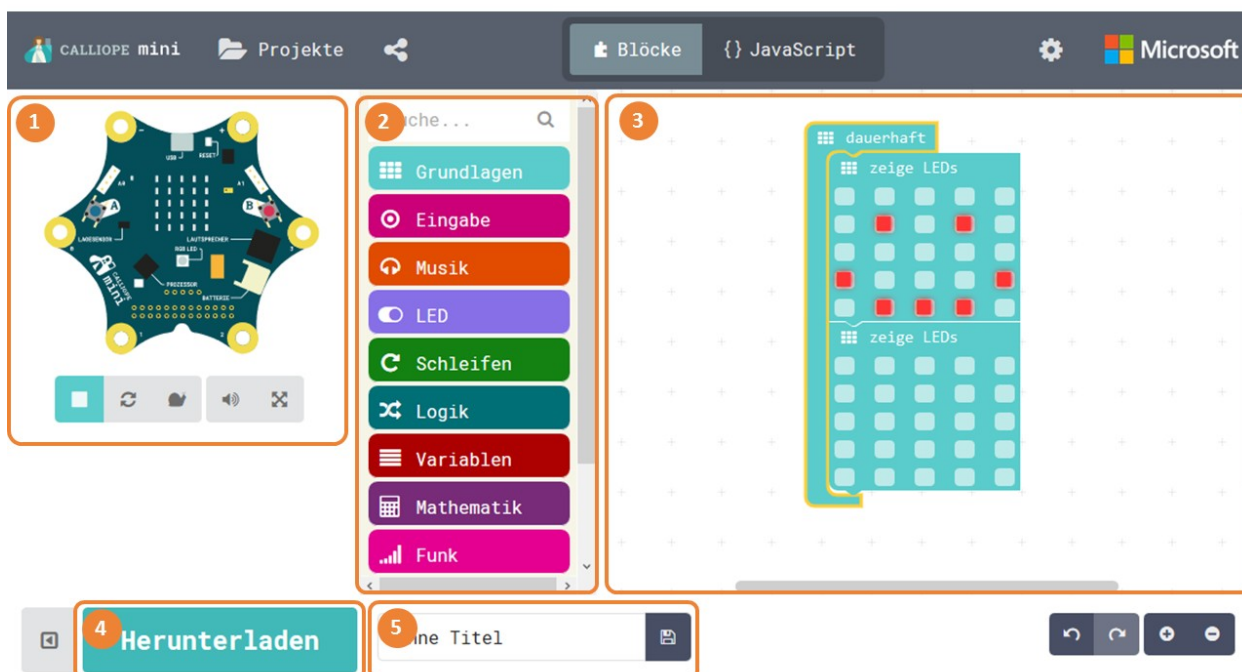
CALLIOPE mini Projekte Blöcke {} JavaScript Microsoft

1

USB RESET A0 A1 A B LAGESENSOR LAUTSPRECHER RGB LED PROZESSOR BATTERIE CALLIOPE mini 1 2 3

2

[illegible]uche...

Grundlagen
Eingabe
Musik
LED
Schleifen
Logik
Variablen
Mathematik
Funk

3

dauerhaft
zeige LEDs
zeige LEDs

4

Herunterladen

5

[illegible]ne Titel